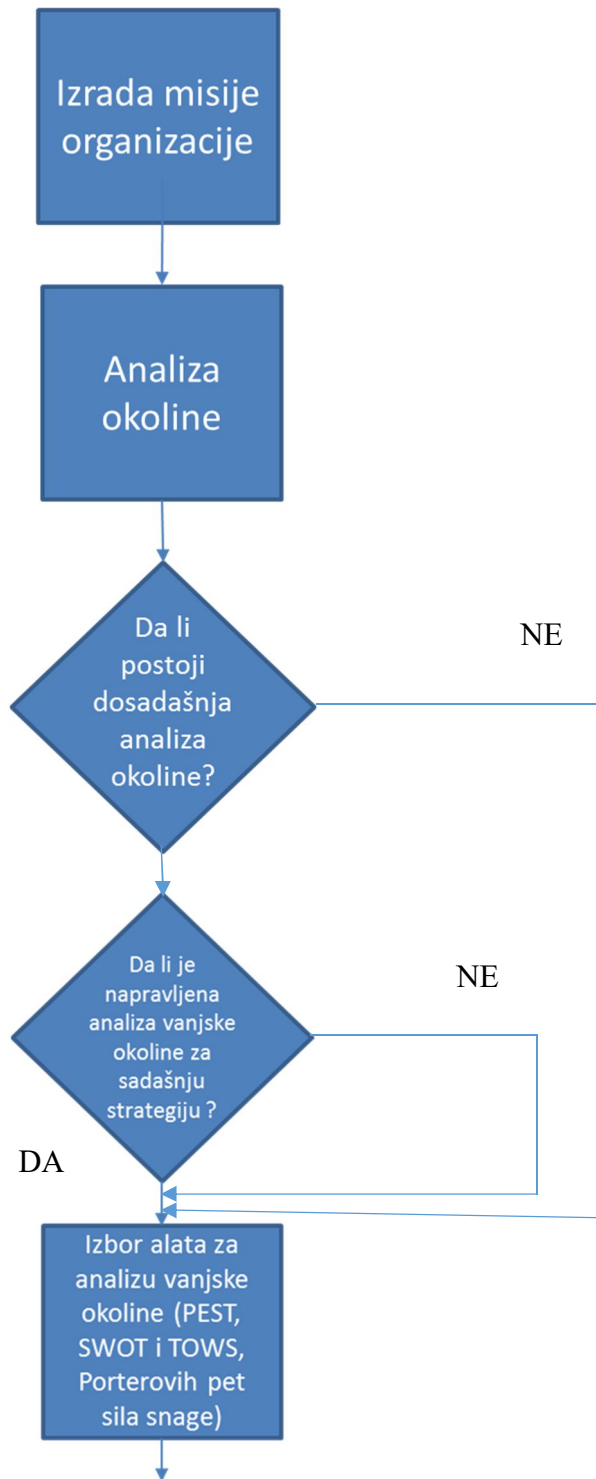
Izrada misije organizacije

Analiza okoline

Da li postoji dosadašnja analiza okoline?

NE

Da li je napravljena analiza vanjske okoline za sadašnju strategiju ?

NE

DA

Izbor alata za analizu vanjske okoline (PEST, SWOT i TOWS, Porterovih pet sila snage)